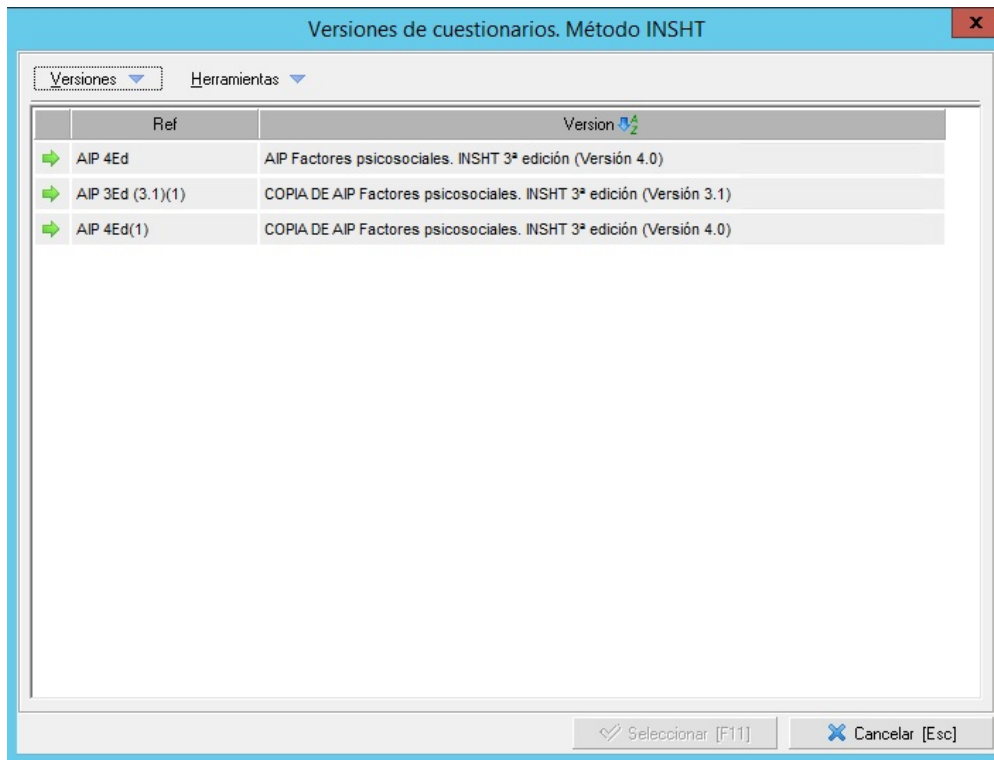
Versiones de cuestionarios. Método INSHT

x

Versiones Herramientas

| Ref | Version |
|---|---|
| AIP 4Ed | AIP Factores psicosociales. INSHT 3ª edición (Versión 4.0) |
| AIP 3Ed (3.1)(1) | COPIA DE AIP Factores psicosociales. INSHT 3ª edición (Versión 3.1) |
| AIP 4Ed(1) | COPIA DE AIP Factores psicosociales. INSHT 3ª edición (Versión 4.0) |

Seleccionar [F11]

Cancelar [Esc]